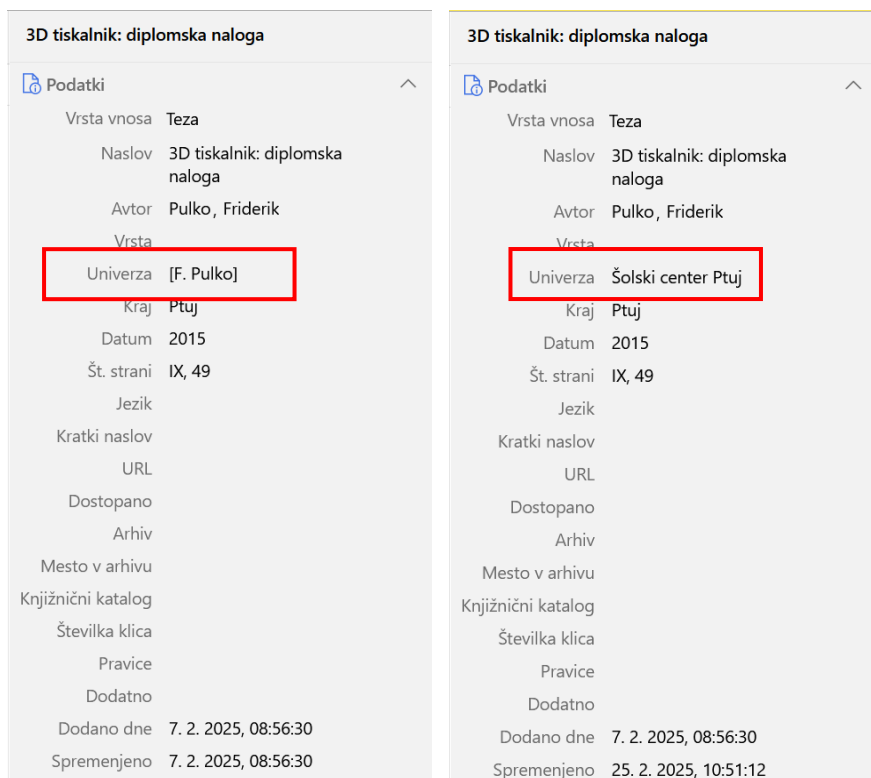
3D tiskalnik: diplomska naloga

Podatki

Vrsta vnosa Teza
Naslov 3D tiskalnik: diplomska naloga
Avtor Pulko, Friderik
Vrsta
Univerza [F. Pulko]
Kraj Ptuj
Datum 2015
Št. strani IX, 49
Jezik
Kratki naslov
URL
Dostopano
Arhiv
Mesto v arhivu
Knjižnični katalog
Številka klica
Pravice
Dodatno
Dodano dne 7. 2. 2025, 08:56:30
Spremenjeno 7. 2. 2025, 08:56:30

3D tiskalnik: diplomska naloga

Podatki

Vrsta vnosa Teza
Naslov 3D tiskalnik: diplomska naloga
Avtor Pulko, Friderik
Vrsta
Univerza Šolski center Ptuj
Kraj Ptuj
Datum 2015
Št. strani IX, 49
Jezik
Kratki naslov
URL
Dostopano
Arhiv
Mesto v arhivu
Knjižnični katalog
Številka klica
Pravice
Dodatno
Dodano dne 7. 2. 2025, 08:56:30
Spremenjeno 25. 2. 2025, 10:51:12